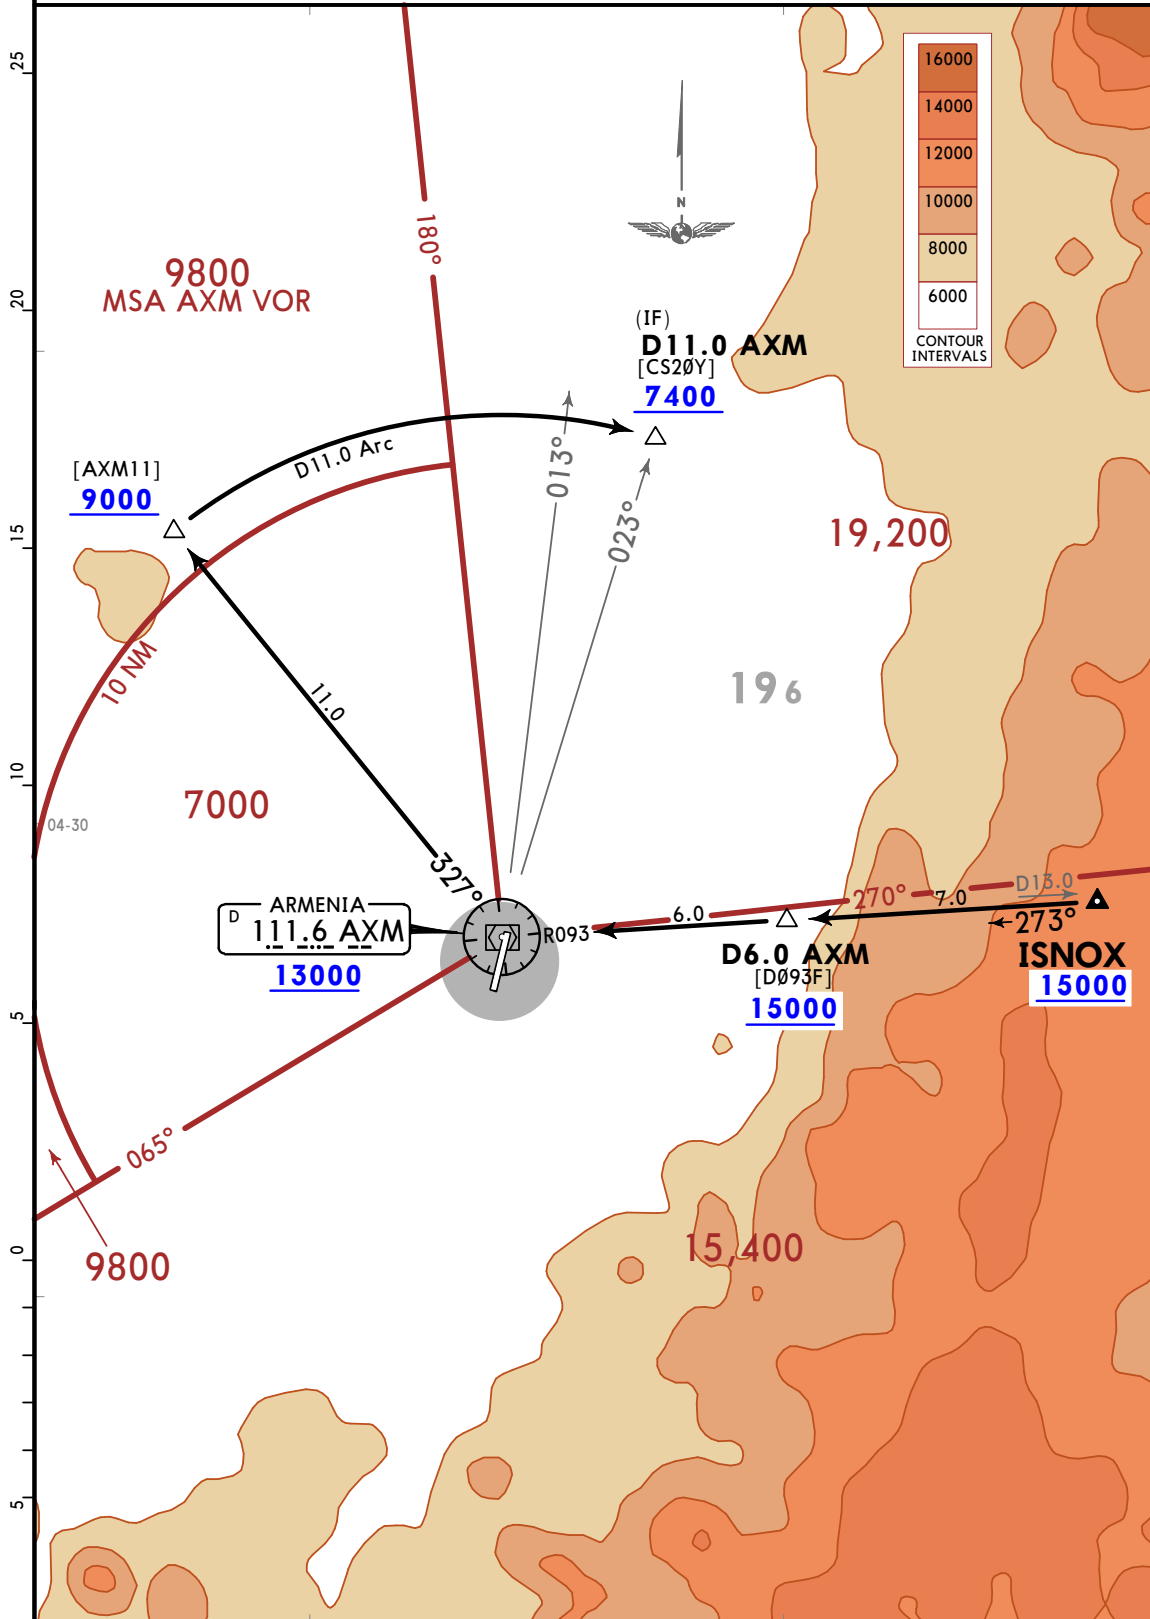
25
20
15
10
5
0
5

9800
MSA AXM VOR

180°

N

16000
14000
12000
10000
8000
6000
CONTOUR INTERVALS

(IF)
D11.0 AXM
[CS2ØY]
7400

[AXM11]
9000

D11.0 Arc

013°

023°

19,200

10 NM

11.0

196

04-30

7000

327°

ARMENIA
D 111.6 AXM
13000

R093

6.0

270°

7.0

D13.0

273°

D6.0 AXM
[DØ93F]
15000

ISNOX
15000

065°

9800

15,400